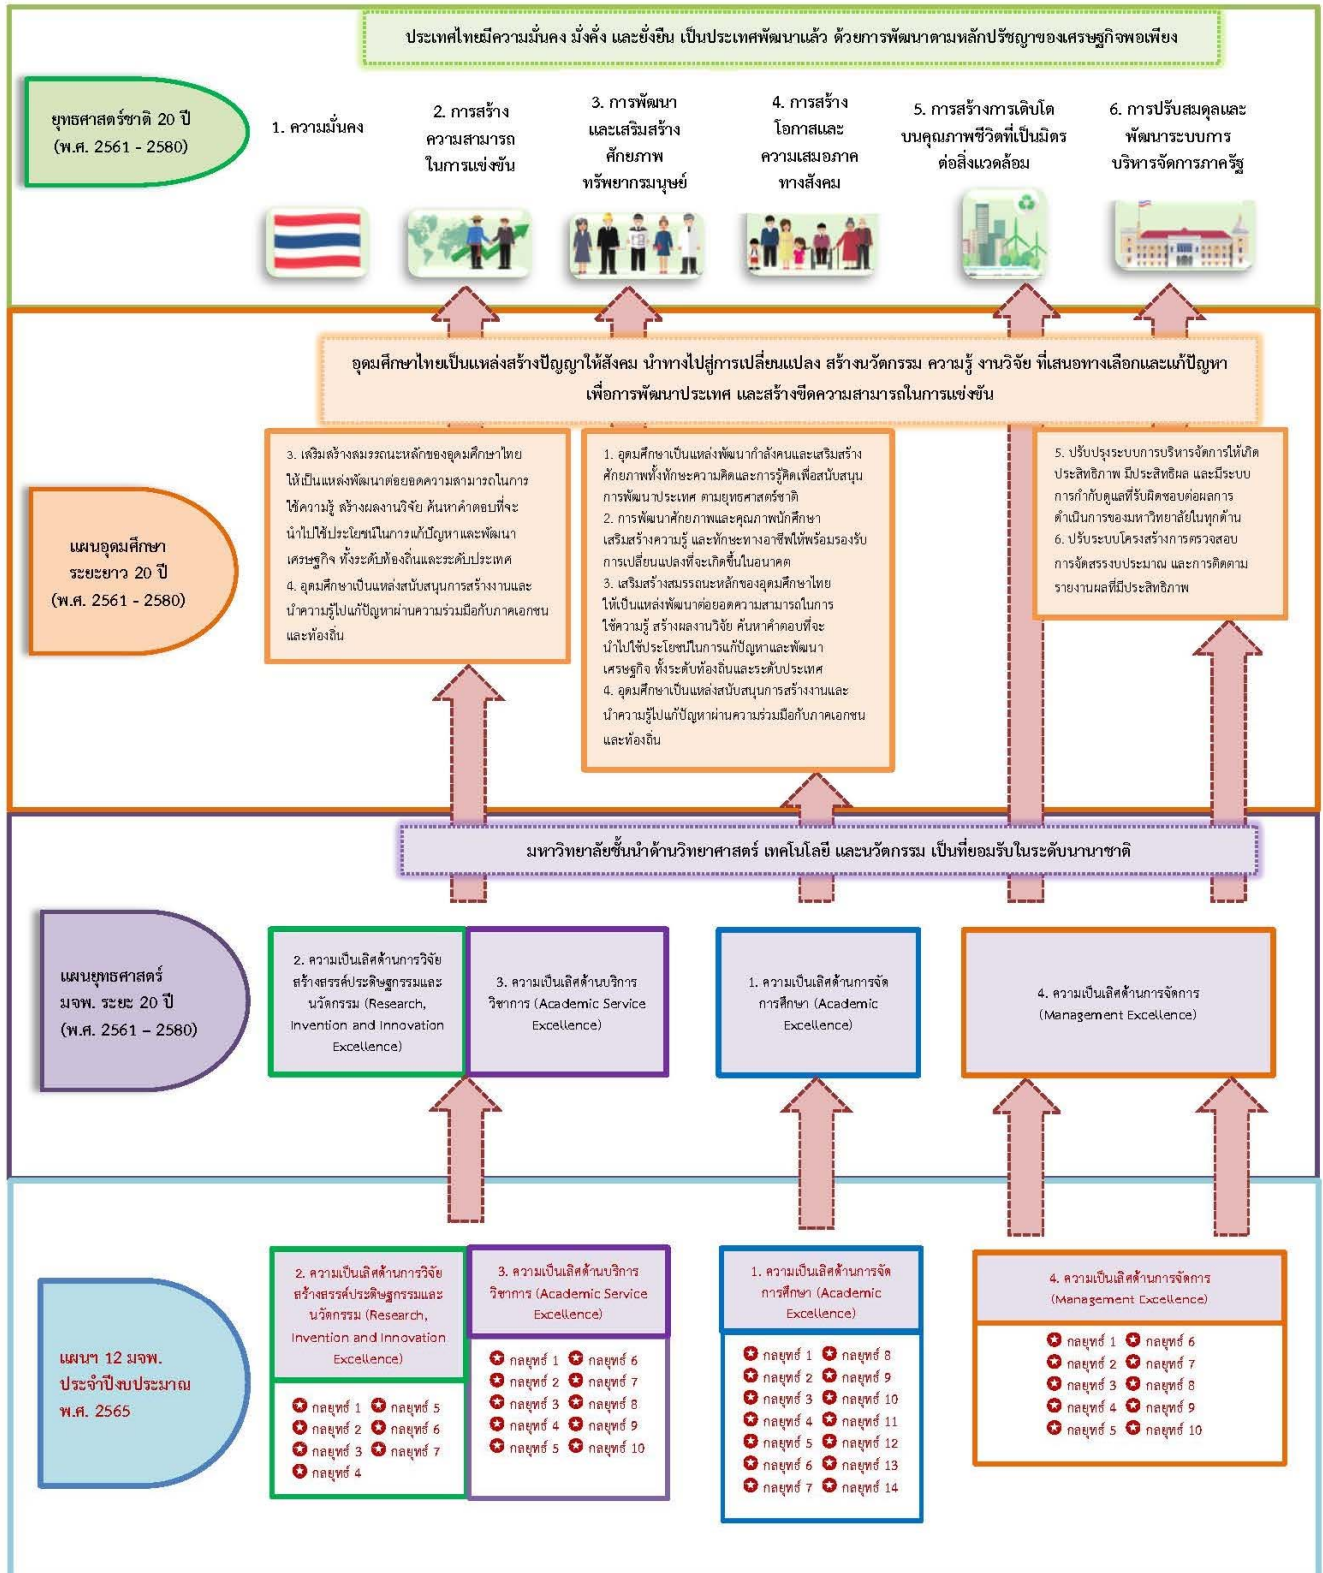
ประเทศไทยมีความมั่นคง มั่งคั่ง และยั่งยืน เป็นประเทศพัฒนาแล้ว ด้วยการพัฒนาตามหลักปรัชญาของเศรษฐกิจพอเพียง

ยุทธศาสตร์ชาติ 20 ปี (พ.ศ. 2561 - 2580)

1. ความมั่นคง

2. การสร้างความสามารถในการแข่งขัน

3. การพัฒนาและเสริมสร้างศักยภาพทรัพยากรมนุษย์

4. การสร้างโอกาสและความเสมอภาคทางสังคม

5. การสร้างการเติบโตบนคุณภาพชีวิตที่เป็นมิตรต่อสิ่งแวดล้อม

6. การปรับสมดุลและพัฒนาระบบการบริหารจัดการภาครัฐ

อุดมศึกษาไทยเป็นแหล่งสร้างปัญญาให้สังคม นำทางไปสู่การเปลี่ยนแปลง สร้างนวัตกรรม ความรู้ งานวิจัย ที่เสนอทางเลือกและแก้ปัญหา เพื่อการพัฒนาประเทศ และสร้างขีดความสามารถในการแข่งขัน

แผนอุดมศึกษาระยะยาว 20 ปี (พ.ศ. 2561 - 2580)

3. เสริมสร้างสมรรถนะหลักของอุดมศึกษาไทยให้เป็นแหล่งพัฒนาต่อยอดความสามารถในการใช้ความรู้ สร้างผลงานวิจัย ค้นหาคำตอบที่จะนำไปใช้ประโยชน์ในการแก้ปัญหาและพัฒนาเศรษฐกิจ ทั้งระดับท้องถิ่นและระดับประเทศ
4. อุดมศึกษาเป็นแหล่งสนับสนุนการสร้างงานและนำความรู้ไปแก้ปัญหาผ่านความร่วมมือกับภาคเอกชนและท้องถิ่น

1. อุดมศึกษาเป็นแหล่งพัฒนากำลังคนและเสริมสร้างศักยภาพทั้งทักษะความคิดและการรู้คิดเพื่อสนับสนุนการพัฒนาประเทศ ตามยุทธศาสตร์ชาติ
2. การพัฒนาศักยภาพและคุณภาพนักศึกษาเสริมสร้างความรู้ และทักษะทางอาชีพให้พร้อมรองรับการเปลี่ยนแปลงที่จะเกิดขึ้นในอนาคต
3. เสริมสร้างสมรรถนะหลักของอุดมศึกษาไทยให้เป็นแหล่งพัฒนาต่อยอดความสามารถในการใช้ความรู้ สร้างผลงานวิจัย ค้นหาคำตอบที่จะนำไปใช้ประโยชน์ในการแก้ปัญหาและพัฒนาเศรษฐกิจ ทั้งระดับท้องถิ่นและระดับประเทศ
4. อุดมศึกษาเป็นแหล่งสนับสนุนการสร้างงานและนำความรู้ไปแก้ปัญหาผ่านความร่วมมือกับภาคเอกชนและท้องถิ่น

5. ปรับปรุงระบบการบริหารจัดการให้เกิดประสิทธิภาพ มีประสิทธิผล และมีระบบการกำกับดูแลที่รับผิดชอบต่อผลการดำเนินการของมหาวิทยาลัยในทุกด้าน
6. ปรับระบบโครงสร้างการตรวจสอบการจัดสรรงบประมาณ และการติดตามรายงานผลที่มีประสิทธิภาพ

มหาวิทยาลัยชั้นนำด้านวิทยาศาสตร์ เทคโนโลยี และนวัตกรรม เป็นที่ยอมรับในระดับนานาชาติ

แผนยุทธศาสตร์ มจพ. ระยะ 20 ปี (พ.ศ. 2561 – 2580)

2. ความเป็นเลิศด้านการวิจัย สร้างสรรค์ประดิษฐกรรมและนวัตกรรม (Research, Invention and Innovation Excellence)

3. ความเป็นเลิศด้านบริการวิชาการ (Academic Service Excellence)

1. ความเป็นเลิศด้านการจัดการศึกษา (Academic Excellence)

4. ความเป็นเลิศด้านการจัดการ (Management Excellence)

แผนฯ 12 มจพ. ประจำปีงบประมาณ พ.ศ. 2565

2. ความเป็นเลิศด้านการวิจัย สร้างสรรค์ประดิษฐกรรมและนวัตกรรม (Research, Invention and Innovation Excellence)
กลยุทธ์ 1 กลยุทธ์ 5
กลยุทธ์ 2 กลยุทธ์ 6
กลยุทธ์ 3 กลยุทธ์ 7
กลยุทธ์ 4

3. ความเป็นเลิศด้านบริการวิชาการ (Academic Service Excellence)
กลยุทธ์ 1 กลยุทธ์ 6
กลยุทธ์ 2 กลยุทธ์ 7
กลยุทธ์ 3 กลยุทธ์ 8
กลยุทธ์ 4 กลยุทธ์ 9
กลยุทธ์ 5 กลยุทธ์ 10

1. ความเป็นเลิศด้านการจัดการศึกษา (Academic Excellence)
กลยุทธ์ 1 กลยุทธ์ 8
กลยุทธ์ 2 กลยุทธ์ 9
กลยุทธ์ 3 กลยุทธ์ 10
กลยุทธ์ 4 กลยุทธ์ 11
กลยุทธ์ 5 กลยุทธ์ 12
กลยุทธ์ 6 กลยุทธ์ 13
กลยุทธ์ 7 กลยุทธ์ 14

4. ความเป็นเลิศด้านการจัดการ (Management Excellence)
กลยุทธ์ 1 กลยุทธ์ 6
กลยุทธ์ 2 กลยุทธ์ 7
กลยุทธ์ 3 กลยุทธ์ 8
กลยุทธ์ 4 กลยุทธ์ 9
กลยุทธ์ 5 กลยุทธ์ 10